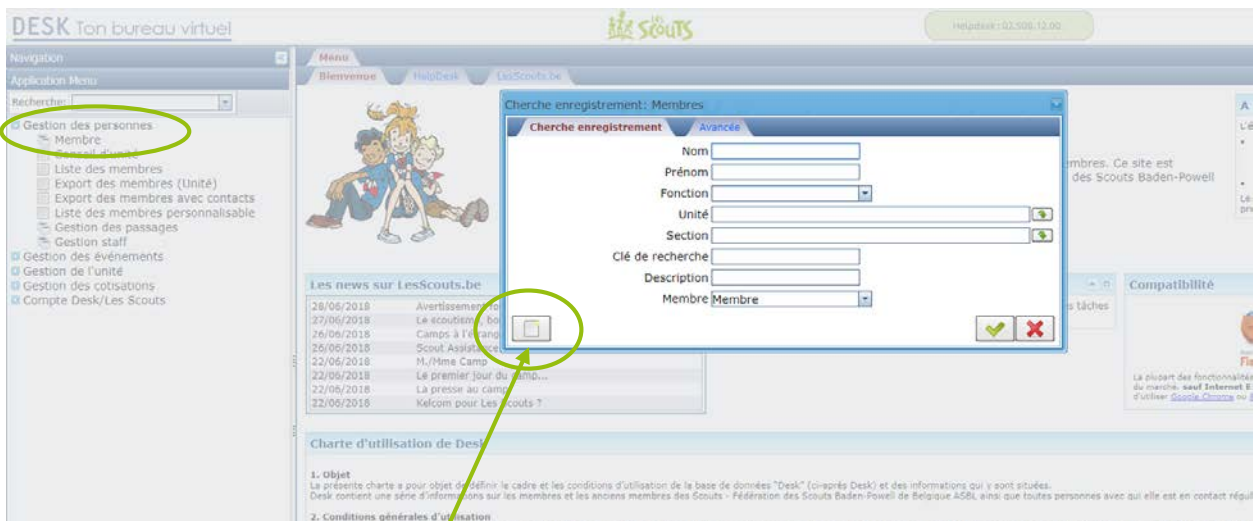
DESK Ton bureau virtuel

Les Scouts

Helpdesk : 02.508.12.00

Navigation

Application Menu

Recherche:

Gestion des personnes
Membre
Conseil d'unité
Liste des membres
Export des membres (Unité)
Export des membres avec contacts
Liste des membres personnalisable
Gestion des passages
Gestion staff
Gestion des événements
Gestion de l'unité
Gestion des cotisations
Compte Desk/Les Scouts

Menu

Bienvenue | HelpDesk | LesScouts.be

Cherche enregistrement: Membres

Cherche enregistrement | Avancée

Nom
Prénom
Fonction
Unité
Section
Clé de recherche
Description
Membre Membre

embres. Ce site est
des Scouts Baden-Powell

Les news sur LesScouts.be

28/06/2018 Avertissement
27/06/2018 Le ecoutisme, bo
26/06/2018 Camps à l'étrang
26/06/2018 Scout Assistance
22/06/2018 M./Mme Camp
22/06/2018 Le premier jour du camp...
22/06/2018 La presse au camp
22/06/2018 Kelcom pour Les Scouts ?

s tâches

Compatibilité

La plupart des fonctionnalités du marché, sauf Internet E d'utiliser Google Chrome ou

Charte d'utilisation de Desk

1. Objet
La présente charte a pour objet de définir le cadre et les conditions d'utilisation de la base de données "Desk" (ci-après Desk) et des informations qui y sont situées.
Desk contient une série d'informations sur les membres et les anciens membres des Scouts - Fédération des Scouts Baden-Powell de Belgique ASBL ainsi que toutes personnes avec qui elle est en contact réguli

2. Conditions générales d'utilisation